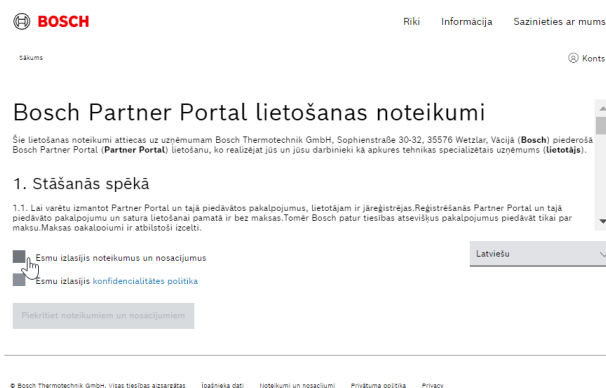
BOSCH

Rīki Informācija Sazinieties ar mums

Sākums

Konts

Bosch Partner Portal lietošanas noteikumi

Šie lietošanas noteikumi attiecas uz uzņēmumam Bosch Thermotechnik GmbH, Sophienstraße 30-32, 35576 Wetzlar, Vācijā (Bosch) piederošā Bosch Partner Portal (Partner Portal) lietošanu, ko realizējat jūs un jūsu darbinieki kā apkures tehnikas specializētais uzņēmums (lietotājs).

1. Stāšanās spēkā

1.1. Lai varētu izmantot Partner Portal un tajā piedāvātos pakalpojumus, lietotājam ir jāreģistrējas.Reģistrēšanās Partner Portal un tajā piedāvāto pakalpojumu un satura lietošanai pamatā ir bez maksas.Tomēr Bosch patur tiesības atsevišķus pakalpojumus piedāvāt tikai par maksu.Maksas pakalpojumi ir atbilstoši izcelti.

Esmu izlasījis noteikumus un nosacījumus

Esmu izlasījis konfidencialitātes politika

Latviešu

Piekrītiet noteikumiem un nosacījumiem

© Bosch Thermotechnik GmbH. Visas tiesības aizsargātas Īpašnieka dati Noteikumi un nosacījumi Privātuma politika Privacy